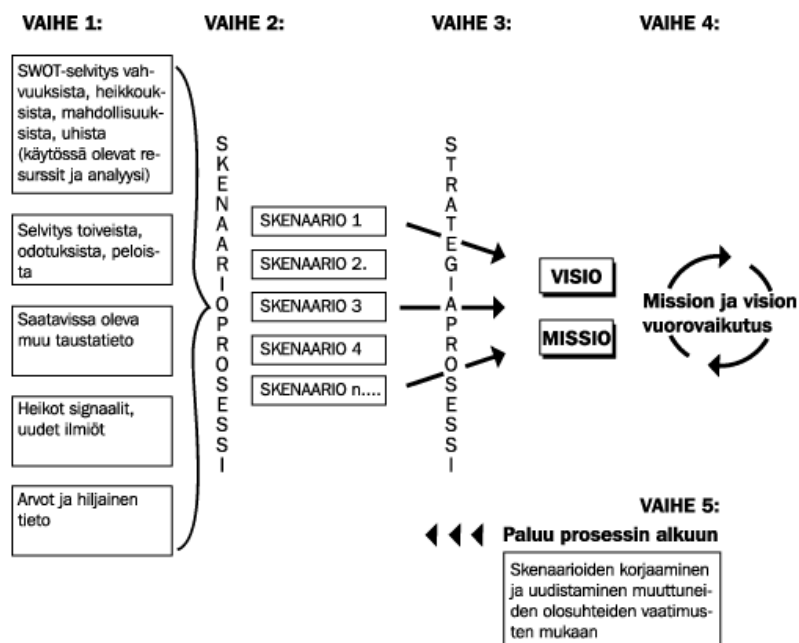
VAHE 1:

VAIHE 2:

VAIHE 3:

VAIHE 4:

SWOT-selvitys vahvuuksista, heikkouksista, mahdollisuuksista, uhista (käytössä olevat resurssit ja analyysi)

Selvitys toiveista, odotuksista, peloista

Saatavissa oleva muu taustatieto

Heikot signaalit, uudet ilmiöt

Arvot ja hiljainen tieto

SKENAARIOPROSESSI

SKENAARIO 1

SKENAARIO 2.

SKENAARIO 3

SKENAARIO 4

SKENAARIO n....

STRATEGIAPROSESSI

VISIO

MISSIO

Mission ja vision vuorovaikutus

VAIHE 5:

Paluu prosessin alkuun

Skenaarioiden korjaaminen ja uudistaminen muuttuneiden olosuhteiden vaatimusten mukaan